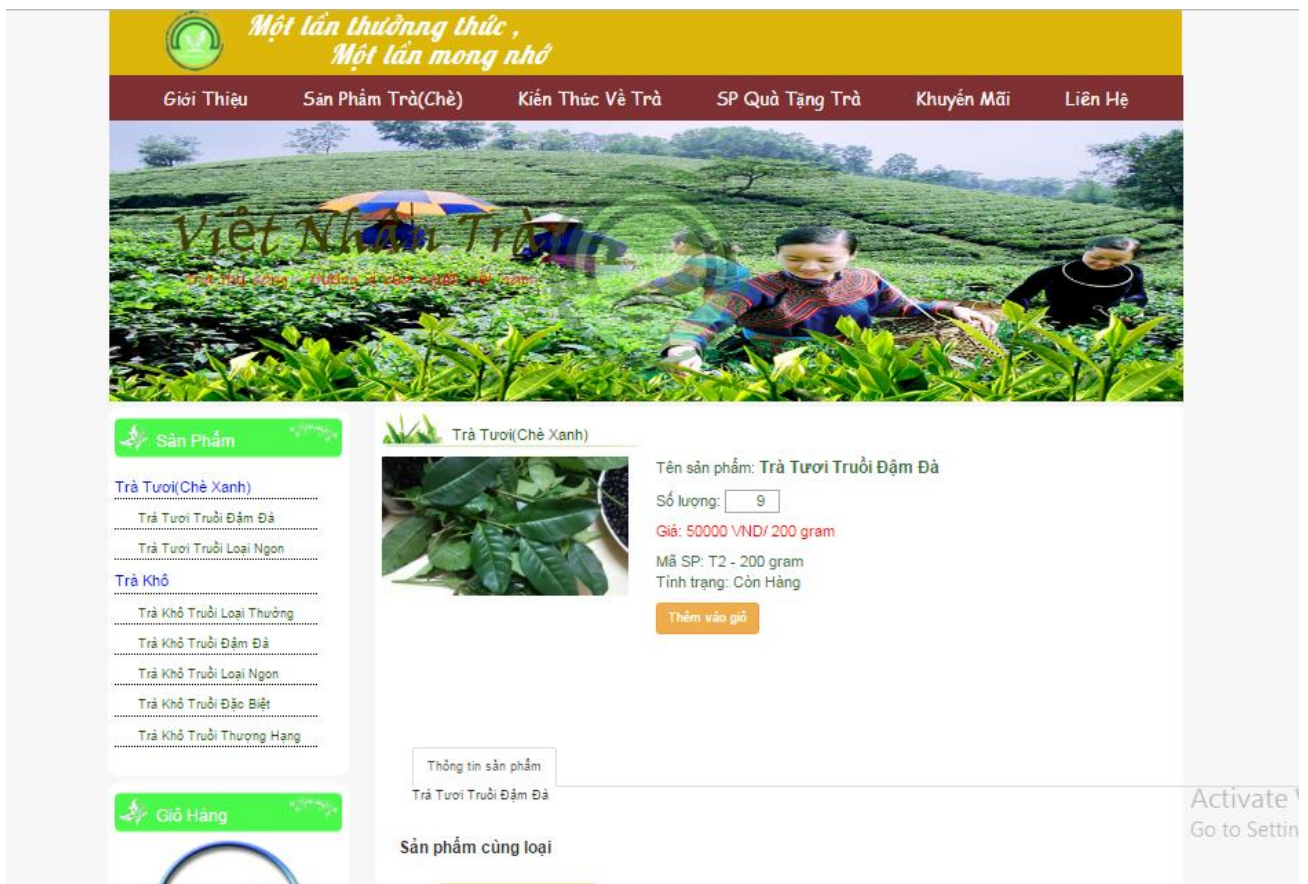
Một lần thưởnng thức ,
Một lần mong nhớ

Giới Thiệu | Sản Phẩm Trà(Chè) | Kiến Thức Về Trà | SP Quà Tặng Trà | Khuyến Mãi | Liên Hệ

Việt Nhân Trà
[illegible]

Sản Phẩm

Trà Tươi(Chè Xanh)
Trà Tươi Truồi Đậm Đà
Trà Tươi Truồi Loại Ngon
Trà Khô
Trà Khô Truồi Loại Thường
Trà Khô Truồi Đậm Đà
Trà Khô Truồi Loại Ngon
Trà Khô Truồi Đặc Biệt
Trà Khô Truồi Thượng Hạng

Giỏ Hàng

Trà Tươi(Chè Xanh)

Tên sản phẩm: Trà Tươi Truồi Đậm Đà
Số lượng: 9
Giá: 50000 VND/ 200 gram
Mã SP: T2 - 200 gram
Tình trạng: Còn Hàng
Thêm vào giỏ

Thông tin sản phẩm
Trà Tươi Truồi Đậm Đà

Sản phẩm cùng loại

Activate
Go to Settin